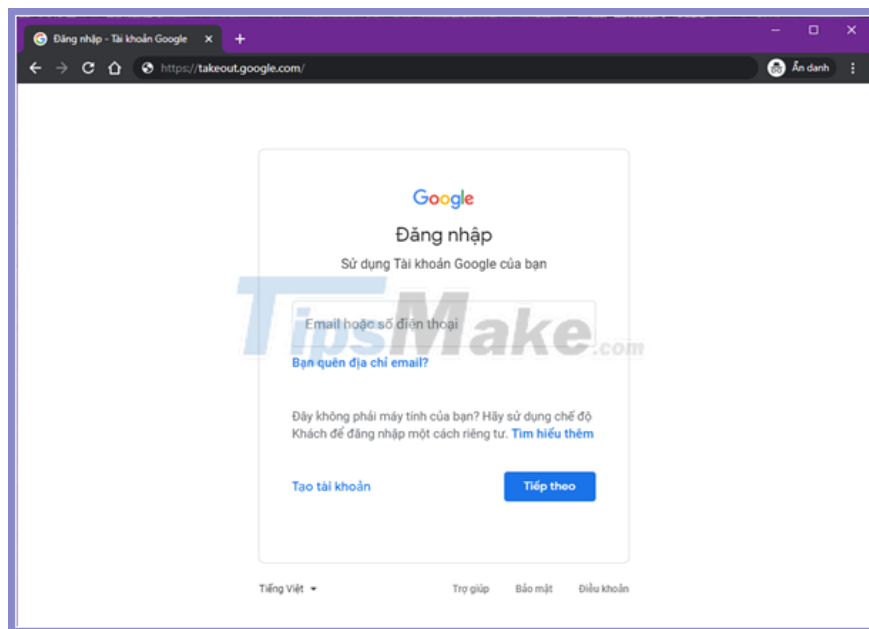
Đăng nhập - Tài khoản Google ×

https://takeout.google.com/

Ẩn danh

Google

Đăng nhập

Sử dụng Tài khoản Google của bạn

TipsMake.com

Email hoặc số điện thoại

Bạn quên địa chỉ email?

Đây không phải máy tính của bạn? Hãy sử dụng chế độ Khách để đăng nhập một cách riêng tư. Tìm hiểu thêm

Tạo tài khoản

Tiếp theo

Tiếng Việt

Trợ giúp

Bảo mật

Điều khoản